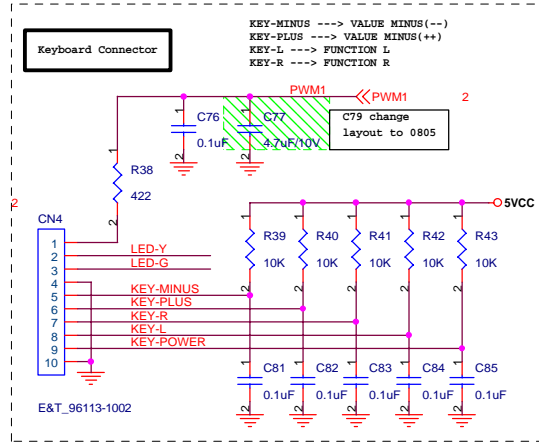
Keyboard Connector

KEY-MINUS ---> VALUE MINUS(--)
KEY-PLUS ---> VALUE MINUS(++)
KEY-L ---> FUNCTION L
KEY-R ---> FUNCTION R

PWM1
PWM1
2
2

C76
0.1uF
1
2

C77
4.7uF/10V
1
2

C79 change layout to 0805

R38
422
1
2

CN4
1
2
3
4
5
6
7
8
9
10

LED-Y
LED-G
KEY-MINUS
KEY-PLUS
KEY-R
KEY-L
KEY-POWER

5VCC

R39
10K
R40
10K
R41
10K
R42
10K
R43
10K
1
2
1
2
1
2
1
2
1
2

C81
0.1uF
C82
0.1uF
C83
0.1uF
C84
0.1uF
C85
0.1uF
1
2
1
2
1
2
1
2
1
2

E&T_96113-1002